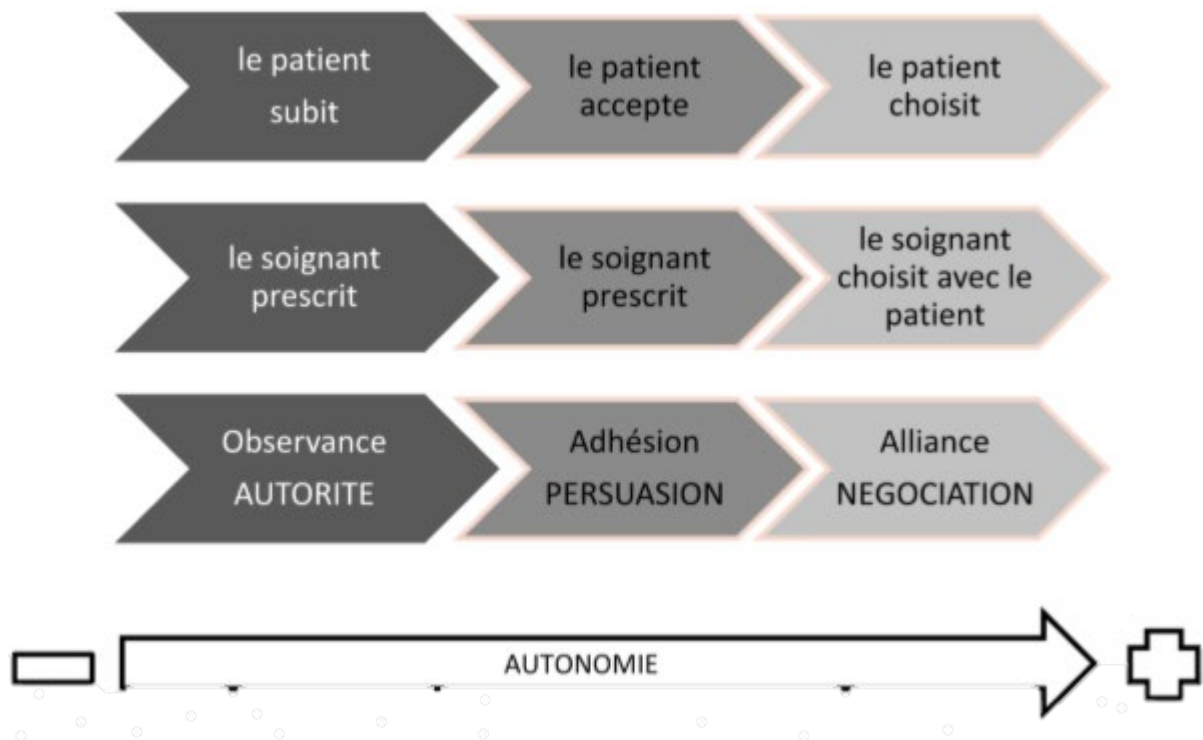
le patient subit

le patient accepte

le patient choisit

le soignant prescrit

le soignant prescrit

le soignant choisit avec le patient

Observance AUTORITE

Adhésion PERSUASION

Alliance NEGOCIATION

AUTONOMIE